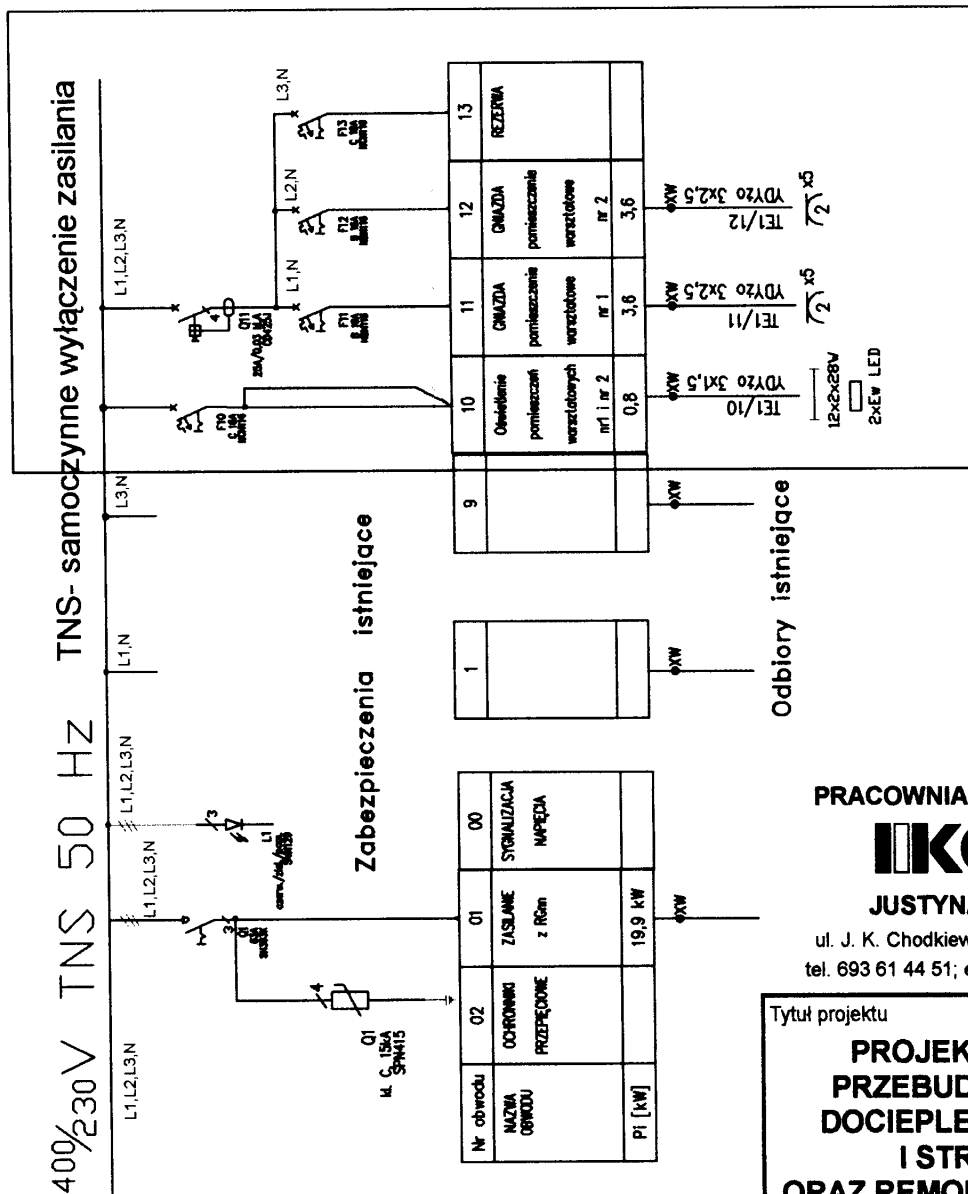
TNS- samoczynne wyłączenie zasilania

$400/230$V TNS 50 Hz

L1,L2,L3,N
L1,L2,L3,N
L1,L2,L3,N
L1,N
L3,N
L1,L2,L3,N
L1,N
L2,N
L3,N

Q1
kl. C, 15kA
SPN415

Q1
SH803

L1

Q11
25A/0,03A

F10
C 10A

F11
B 16A

F12
B 16A

F13
C 16A

Zabezpieczenia istniejące

Odbiory istniejące

| Nr obwodu | 02 | 01 | 00 |
|---|---|---|---|
| NAZWA OBWODU | OCHRONNIKI PRZEPIĘCIOWE | ZASILANIE z RGnn | SYGNALIZACJA NAPIĘCIA |
| Pi [kW] | | 19,9 kW | |

| 1 |
|---|

| 9 | 10 | 11 | 12 | 13 |
|---|---|---|---|---|
| | Oświetlenie pomieszczeń warsztatowych nr1 i nr 2 | GNIAZDA pomieszczenie warsztatowe nr 1 | GNIAZDA pomieszczenie warsztatowe nr 2 | REZERWA |
| | 0,8 | 3,6 | 3,6 | |

XW
XW
XW
XW
XW
XW

TE1/10
YDYżo 3x1,5
12x2x28V
2xEw LED

TE1/11
YDYżo 3x2,5
x5

TE1/12
YDYżo 3x2,5
x5

PRACOWNIA
JUSTYN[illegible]
ul. J. K. Chodkiew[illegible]
tel. 693 61 44 51; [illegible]

Tytuł projektu
PROJEK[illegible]
PRZEBUD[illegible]
DOCIEPLE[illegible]
I STR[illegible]
ORAZ REMO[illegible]